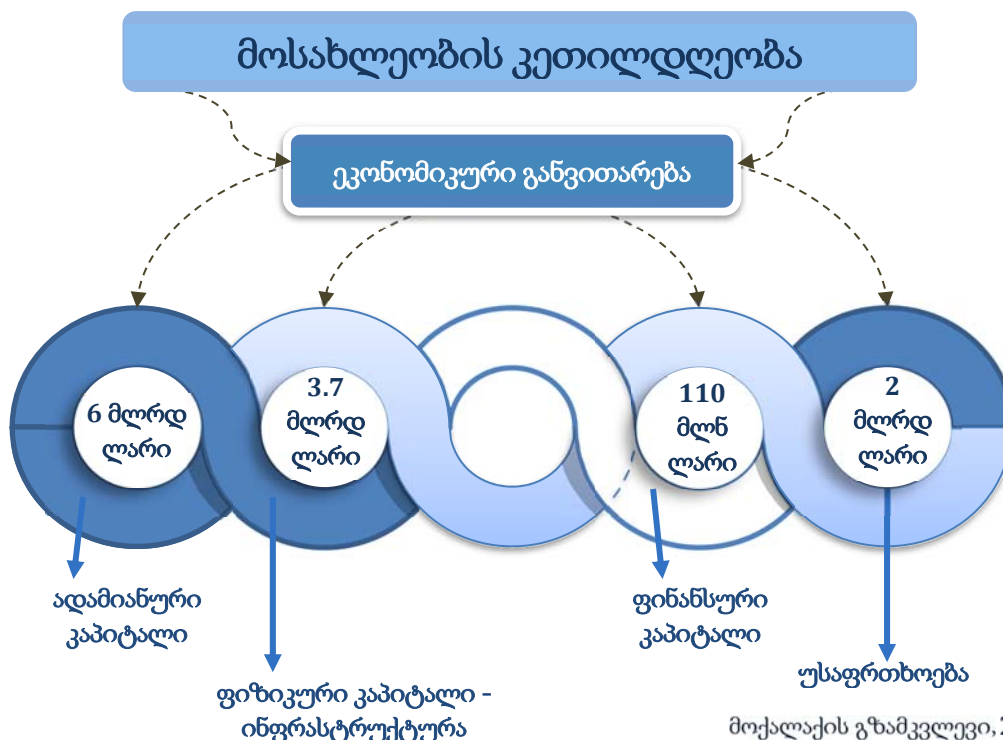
მოსახლეობის კეთილდღეობა

ეკონომიკური განვითარება

6 მლრდ ლარი

3.7 მლრდ ლარი

110 მლნ ლარი

2 მლრდ ლარი

ადამიანური კაპიტალი

ფიზიკური კაპიტალი - ინფრასტრუქტურა

ფინანსური კაპიტალი

უსაფრთხოება

მოქალაქის გზამკვლევი,2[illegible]